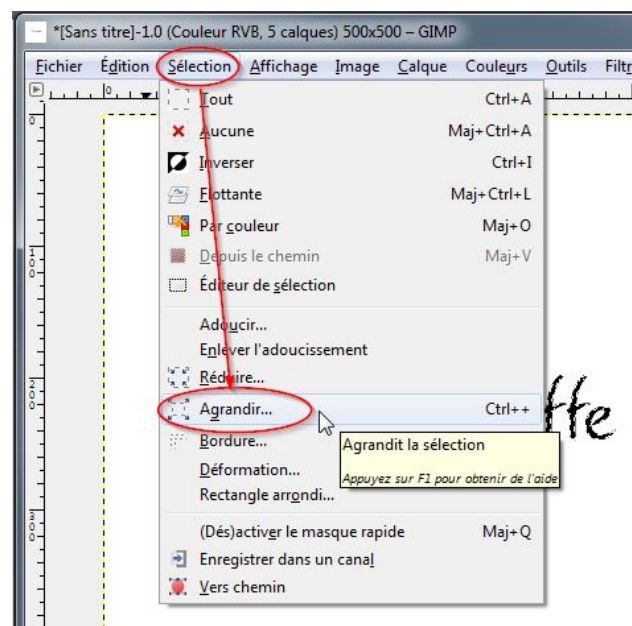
*[Sans titre]-1.0 (Couleur RVB, 5 calques) 500x500 – GIMP

Fichier Édition Sélection Affichage Image Calque Couleurs Outils Filtr

Tout Ctrl+A
Aucune Maj+Ctrl+A
Inverser Ctrl+I
Flottante Maj+Ctrl+L
Par couleur Maj+O
Depuis le chemin Maj+V
Éditeur de sélection

Adoucir...
Enlever l'adoucissement
Réduire...
Agrandir... Ctrl++
Bordure...
Déformation...
Rectangle arrondi...

(Dés)activer le masque rapide Maj+Q
Enregistrer dans un canal
Vers chemin

Agrandit la sélection
Appuyez sur F1 pour obtenir de l'aide

tte